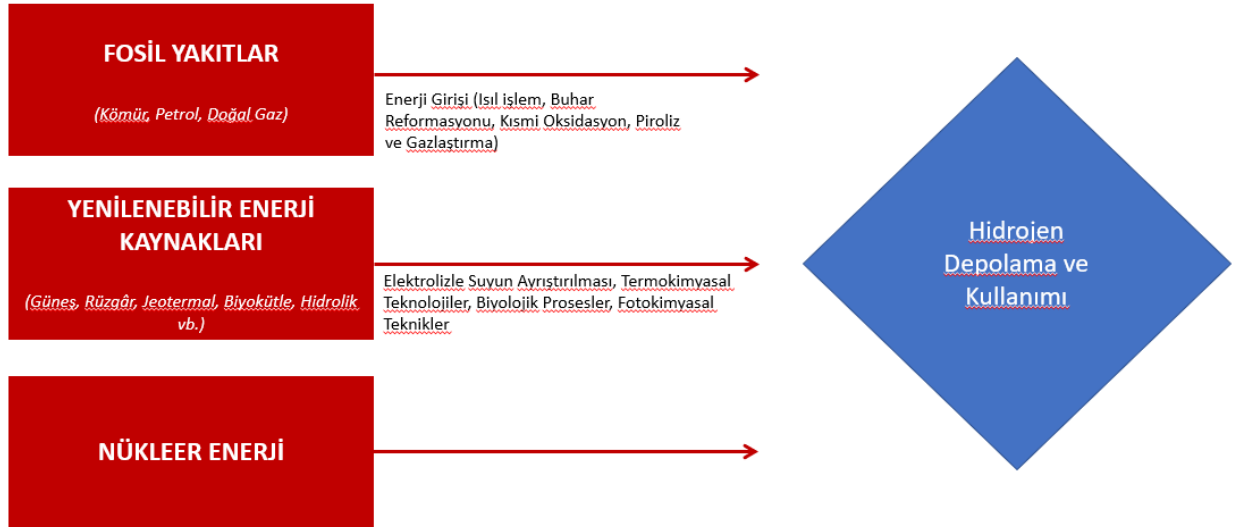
FOSİL YAKITLAR

(Kömür, Petrol, Doğal Gaz)

Enerji Girişi (Isıl işlem, Buhar Reformasyonu, Kısmi Oksidasyon, Piroliz ve Gazlaştırma)

YENİLENEBİLİR ENERJİ KAYNAKLARI

(Güneş, Rüzgâr, Jeotermal, Biyokütle, Hidrolik vb.)

Elektrolizle Suyun Ayrıştırılması, Termokimyasal Teknolojiler, Biyolojik Prosesler, Fotokimyasal Teknikler

NÜKLEER ENERJİ

Hidrojen Depolama ve Kullanımı